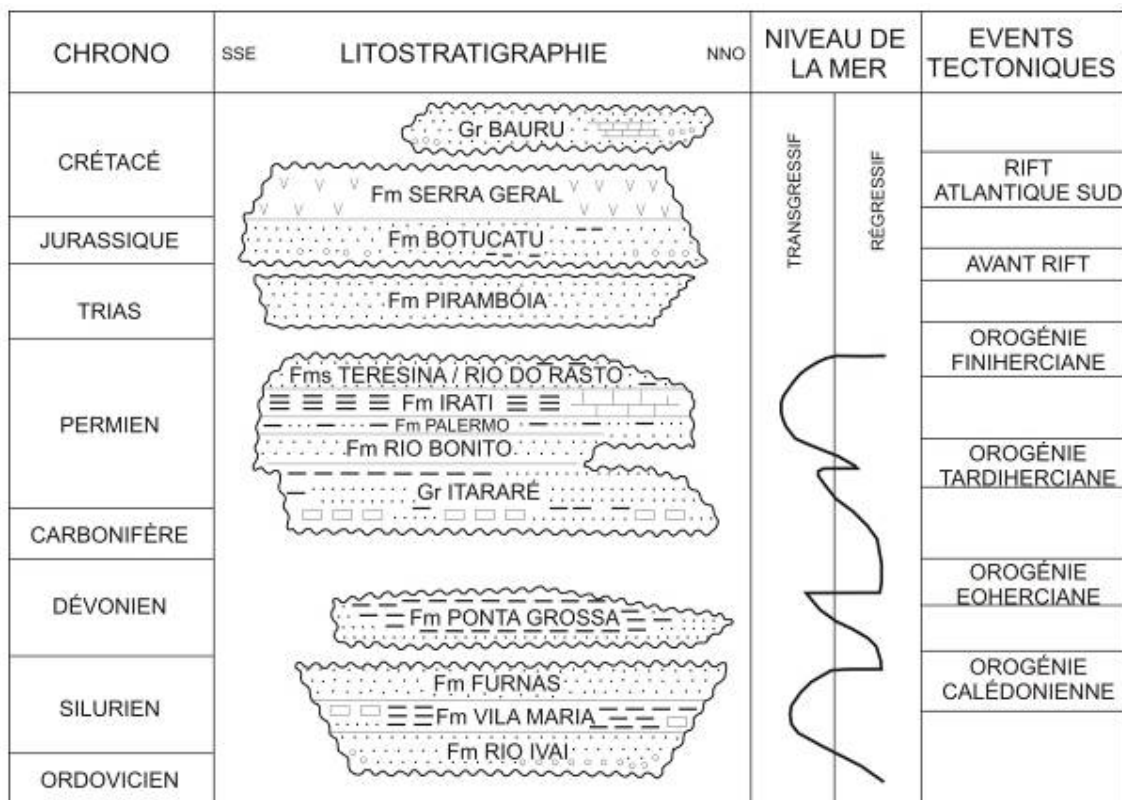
| CHRONO | SSE LITOSTRATIGRAPHIE NNO | NIVEAU DE LA MER | EVENTS TECTONIQUES |
|---|---|---|---|
| CRÉTACÉ | Gr BAURU<br>Fm SERRA GERAL | TRANSGRESSIF RÉGRESSIF | RIFT ATLANTIQUE SUD |
| JURASSIQUE | Fm BOTUCATU | | AVANT RIFT |
| TRIAS | Fm PIRAMBÓIA | | |
| PERMIEN | Fms TERESINA / RIO DO RASTO<br>Fm IRATI<br>Fm PALERMO<br>Fm RIO BONITO<br>Gr ITARARÉ | | OROGÉNIE FINIHERCIANE<br>OROGÉNIE TARDIHERCIANE |
| CARBONIFÈRE | | | |
| DÉVONIEN | Fm PONTA GROSSA | | OROGÉNIE EOHERCIANE |
| SILURIEN | Fm FURNAS<br>Fm VILA MARIA<br>Fm RIO IVAI | | OROGÉNIE CALÉDONIENNE |
| ORDOVICIEN | | | |